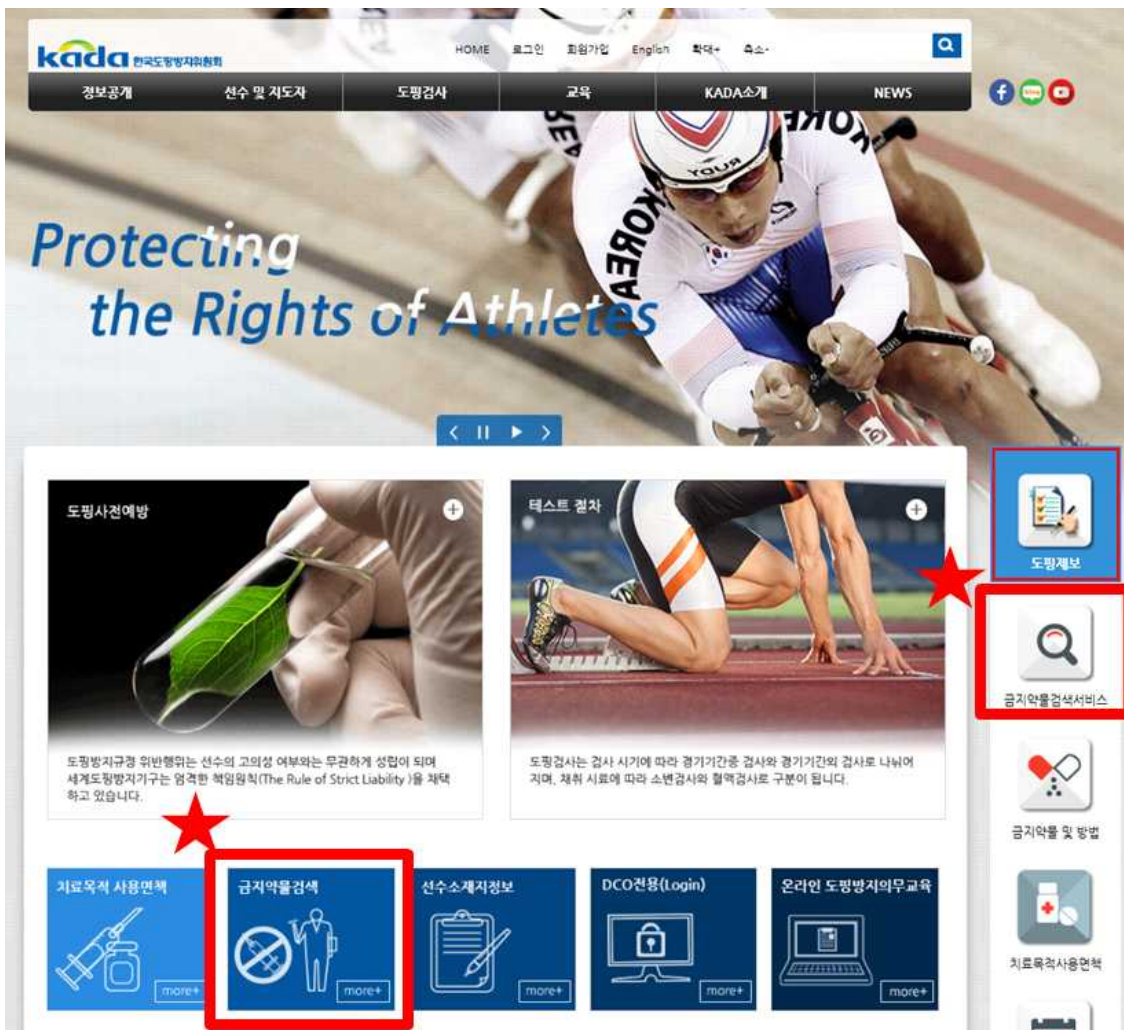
kada 한국도핑방지위원회

HOME 로그인 회원가입 English 확대+ 축소-

정보공개 선수 및 지도자 도핑검사 교육 KADA소개 NEWS

Protecting the Rights of Athletes

도핑사전예방

도핑방지규정 위반행위는 선수의 고의성 여부와는 무관하게 성립이 되며 세계도핑방지기구는 엄격한 책임원칙(The Rule of Strict Liability )을 채택하고 있습니다.

테스트 절차

도핑검사는 검사 시기에 따라 경기기간중 검사와 경기기간외 검사로 나뉘어 지며, 채취 시료에 따라 소변검사와 혈액검사로 구분이 됩니다.

치료목적 사용면책 more+

금지약물검색 more+

선수소재지정보 more+

DCO전용(Login) more+

온라인 도핑방지의무교육 more+

도핑제보

금지약물검색서비스

금지약물 및 방법

치료목적사용면책